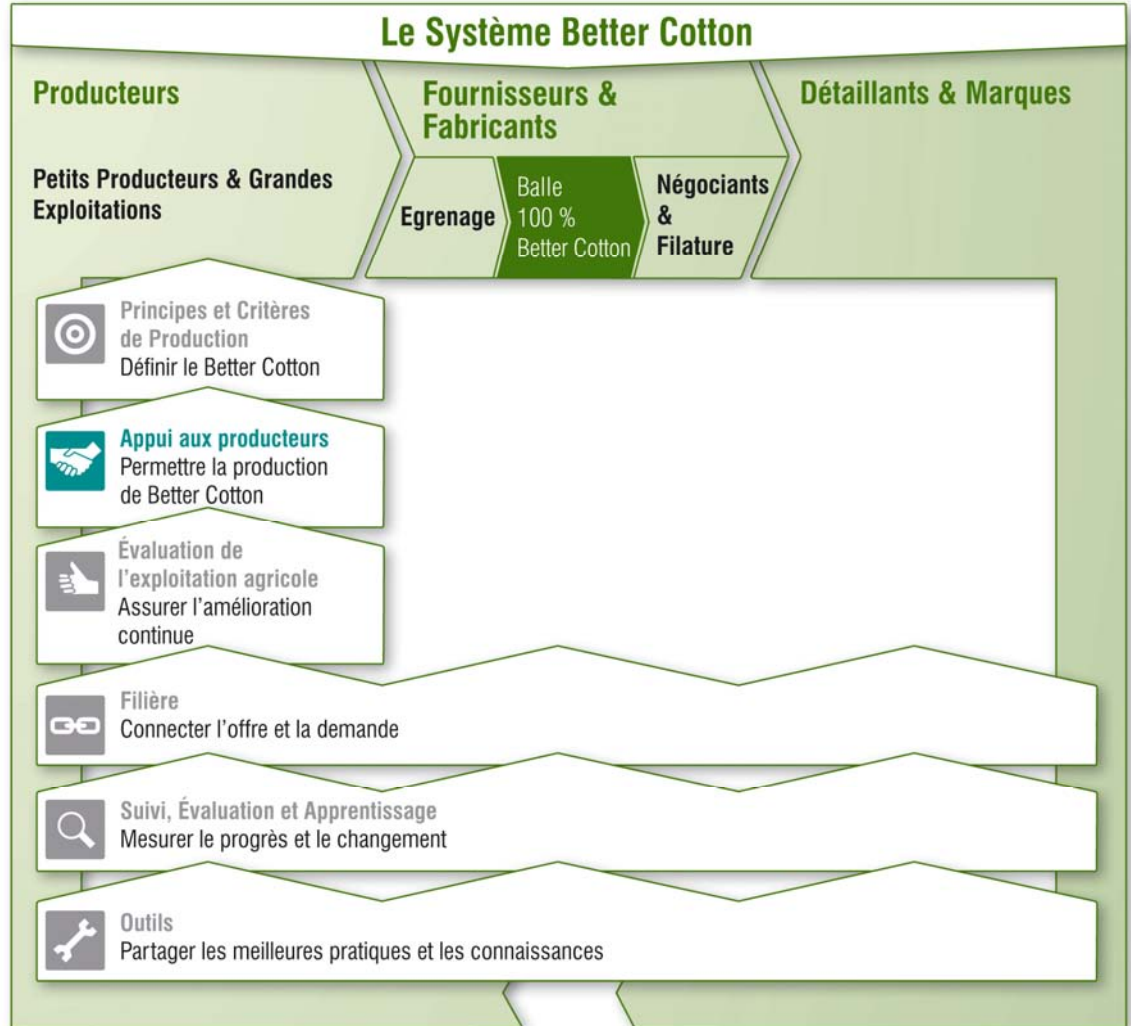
Le Système Better Cotton

Producteurs

Fournisseurs & Fabricants

Détaillants & Marques

Petits Producteurs & Grandes Exploitations

Egrenage

Balle 100 % Better Cotton

Négociants & Filature

Principes et Critères de Production
Définir le Better Cotton

Appui aux producteurs
Permettre la production de Better Cotton

Évaluation de l'exploitation agricole
Assurer l'amélioration continue

Filière
Connecter l'offre et la demande

Suivi, Évaluation et Apprentissage
Mesurer le progrès et le changement

Outils
Partager les meilleures pratiques et les connaissances